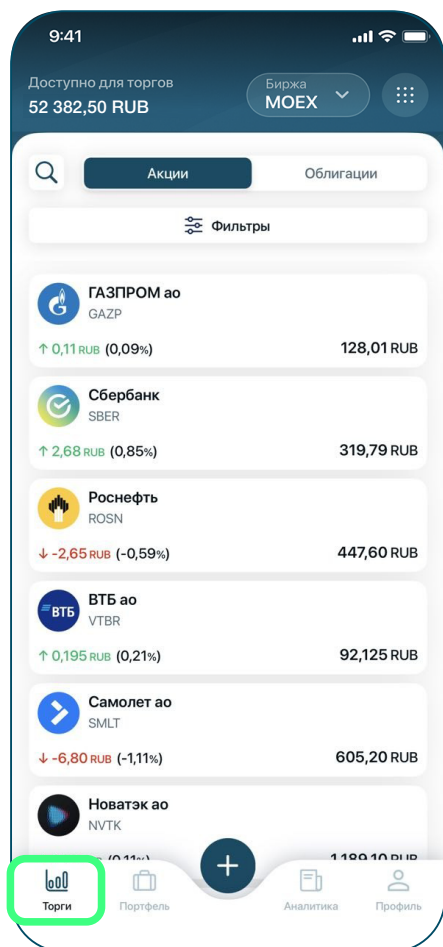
9:41

Доступно для торгов
52 382,50 RUB

Биржа
MOEX

Акции
Облигации

Фильтры

ГАЗПРОМ ао
GAZP
↑ 0,11 RUB (0,09%)
128,01 RUB

Сбербанк
SBER
↑ 2,68 RUB (0,85%)
319,79 RUB

Роснефть
ROSN
↓ -2,65 RUB (-0,59%)
447,60 RUB

ВТБ
ВТБ ао
VTBR
↑ 0,195 RUB (0,21%)
92,125 RUB

Самолет ао
SMLT
↓ -6,80 RUB (-1,11%)
605,20 RUB

Новатэк ао
NVTK
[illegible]
1 189,10 RUB

Торги
Портфель
Аналитика
Профиль